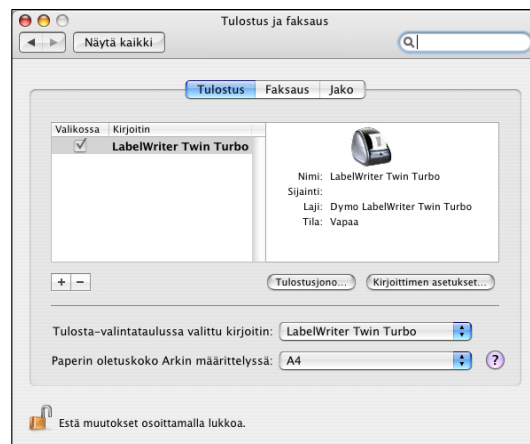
Tulostus ja faksaus

Näytä kaikki

Tulostus Faksaus Jako

| Valikossa | Kirjoitin |
|---|---|
| ✓ | LabelWriter Twin Turbo |

Nimi: LabelWriter Twin Turbo
Sijainti:
Laji: Dymo LabelWriter Twin Turbo
Tila: Vapaa

+ −

Tulostusjono...

Kirjoittimen asetukset...

Tulosta-valintataulussa valittu kirjoitin: LabelWriter Twin Turbo

Paperin oletuskoko Arkin määrittelyssä: A4

?

Estä muutokset osoittamalla lukkoa.